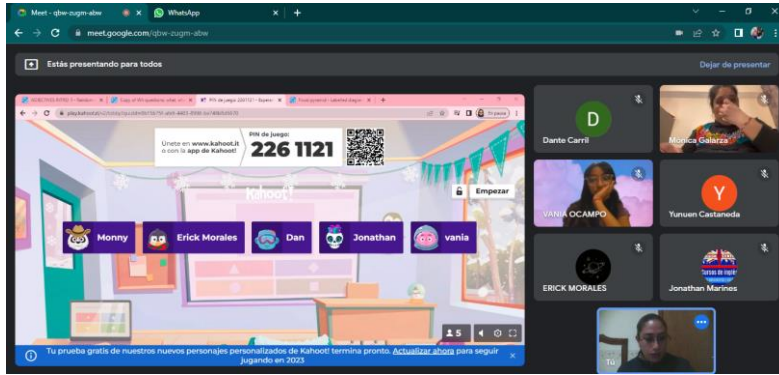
Meet - qbw-zugm-abw
WhatsApp
meet.google.com/qbw-zugm-abw

Estás presentando para todos
Dejar de presentar

Únete en www.kahoot.it o con la app de Kahoot!
PIN de juego:
226 1121

Kahoot!
Empezar

Monny
Erick Morales
Dan
Jonathan
vania

5

Tu prueba gratis de nuestros nuevos personajes personalizados de Kahoot! termina pronto. Actualizar ahora para seguir jugando en 2023

D
Dante Carril
Monica Galarza
VANIA OCAMPO
Y
Yunuen Castaneda
ERICK MORALES
Jonathan Marines
Tú